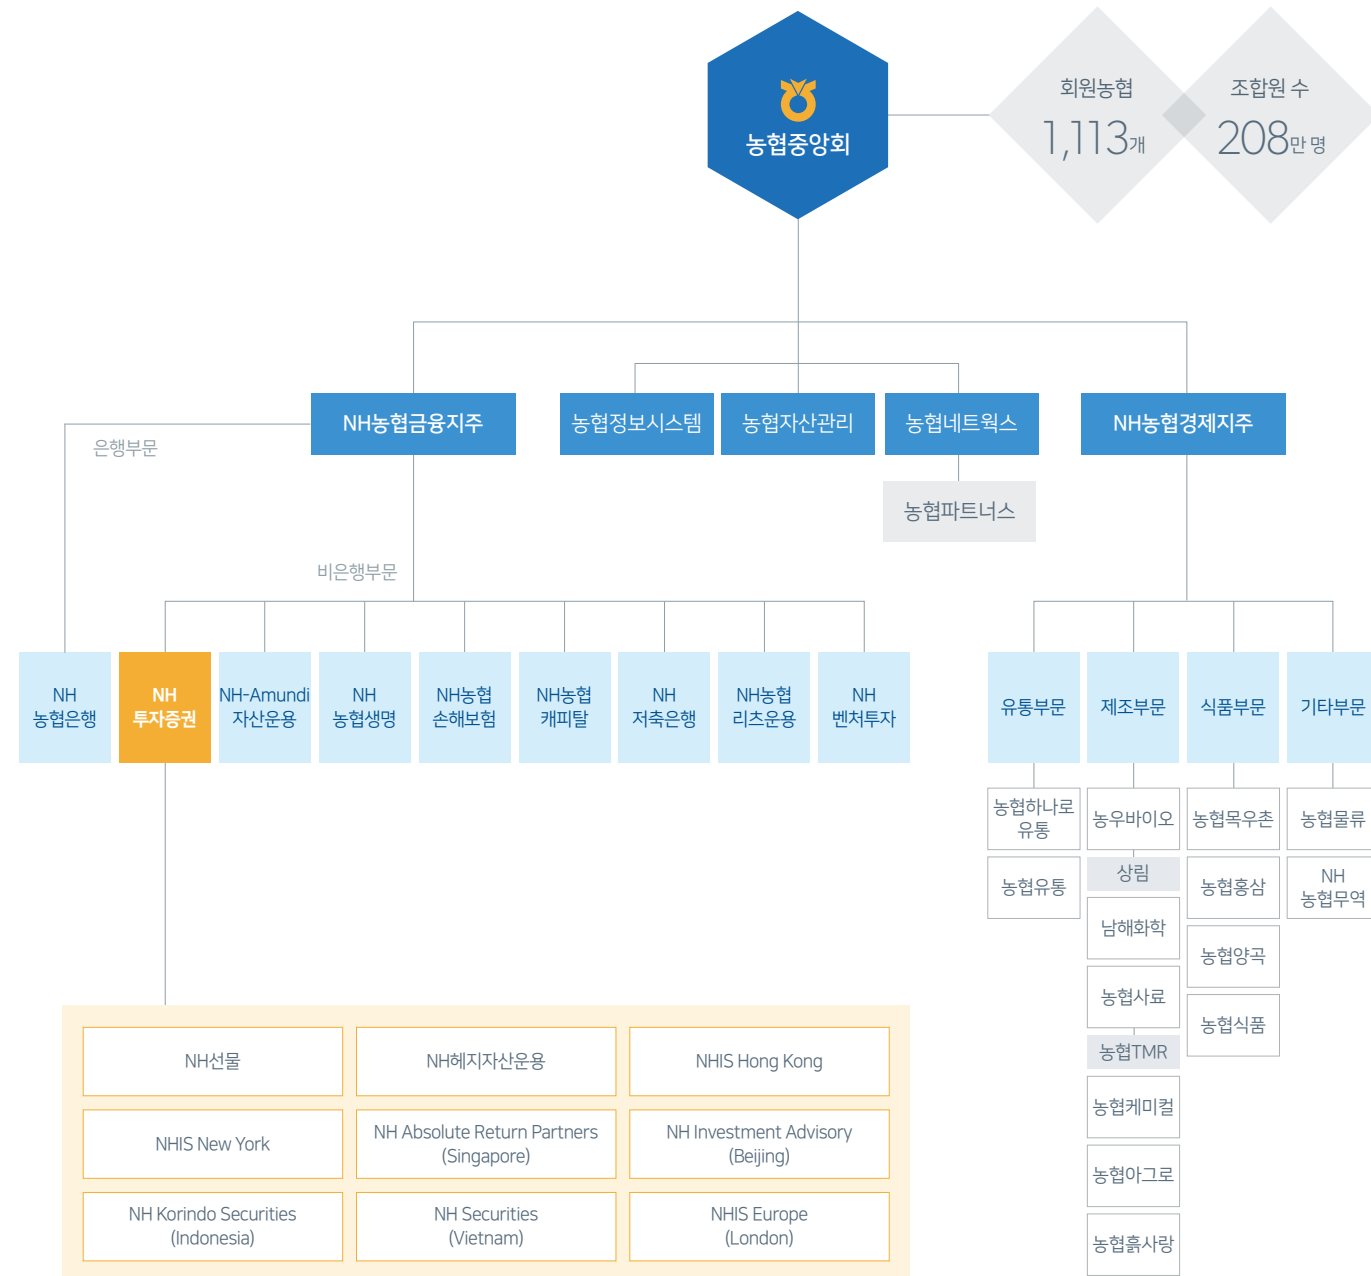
농협중앙회

회원농협
1,113개

조합원 수
208만 명

NH농협금융지주
농협정보시스템
농협자산관리
농협네트웍스
NH농협경제지주
농협파트너스

은행부문
비은행부문

NH 농협은행
NH 투자증권
NH-Amundi 자산운용
NH 농협생명
NH농협 손해보험
NH농협 캐피탈
NH 저축은행
NH농협 리츠운용
NH 벤처투자

유통부문
제조부문
식품부문
기타부문

농협하나로유통
농협유통

농우바이오
상림
남해화학
농협사료
농협TMR
농협케미컬
농협아그로
농협흙사랑

농협목우촌
농협홍삼
농협양곡
농협식품

농협물류
NH 농협무역

NH선물
NH헤지자산운용
NHIS Hong Kong
NHIS New York
NH Absolute Return Partners (Singapore)
NH Investment Advisory (Beijing)
NH Korindo Securities (Indonesia)
NH Securities (Vietnam)
NHIS Europe (London)